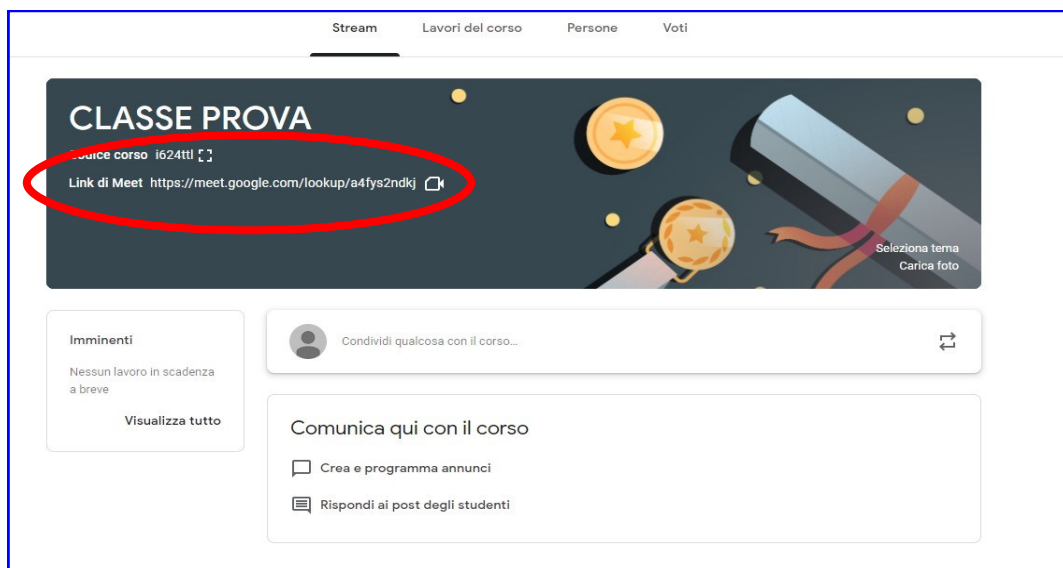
Stream Lavori del corso Persone Voti

CLASSE PROVA

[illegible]ice corso i624ttl

Link di Meet https://meet.google.com/lookup/a4fys2ndkj

Seleziona tema
Carica foto

Imminenti

Nessun lavoro in scadenza a breve

Visualizza tutto

Condividi qualcosa con il corso...

Comunica qui con il corso

Crea e programma annunci

Rispondi ai post degli studenti